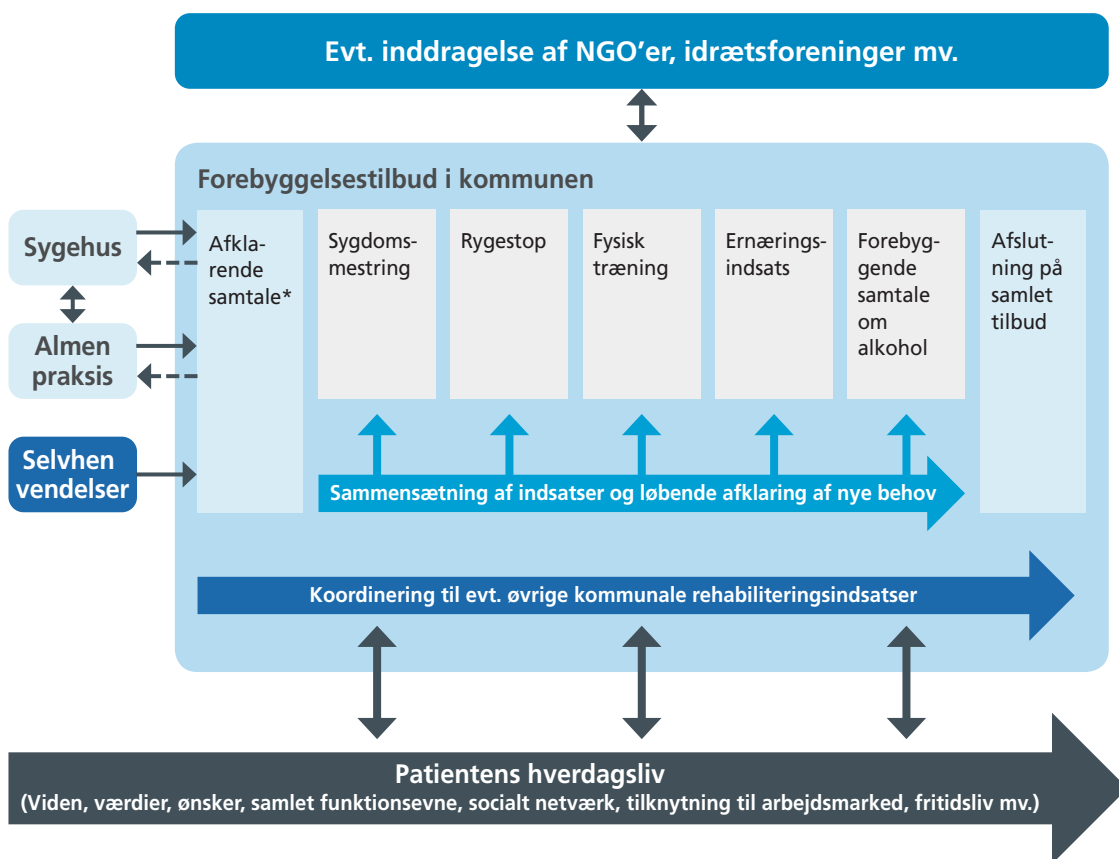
Evt. inddragelse af NGO'er, idrætsforeninger mv.

Forebyggelsestilbud i kommunen

Sygehus

Almen praksis

Selvhenvendelser

Afklarende samtale*

Sygdomsmestring

Rygestop

Fysisk træning

Ernæringsindsats

Forebyggende samtale om alkohol

Afslutning på samlet tilbud

Sammensætning af indsatser og løbende afklaring af nye behov

Koordinering til evt. øvrige kommunale rehabiliteringsindsatser

Patientens hverdagsliv
(Viden, værdier, ønsker, samlet funktionsevne, socialt netværk, tilknytning til arbejdsmarked, fritidsliv mv.)